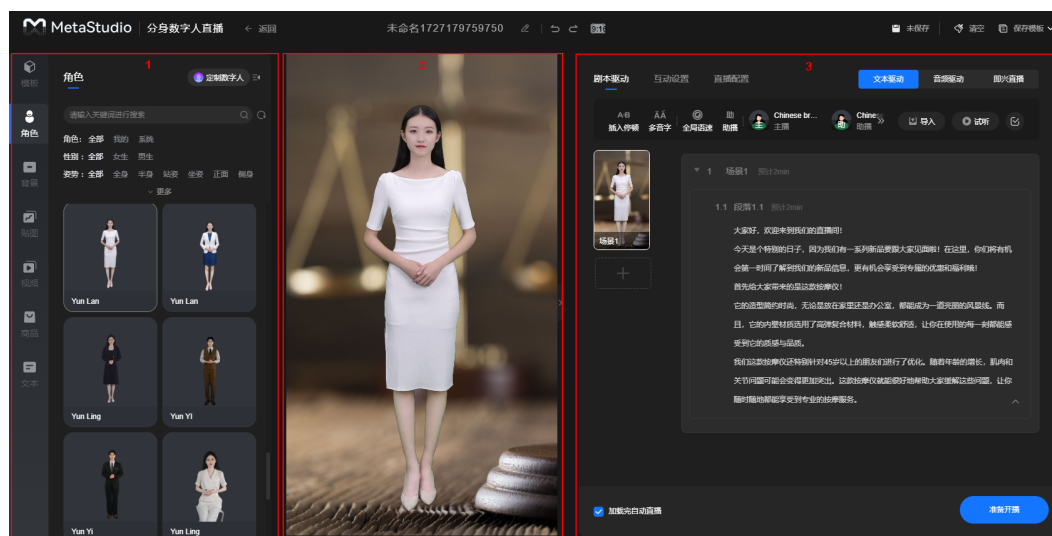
MetaStudio | 分身数字人直播 ← 返回

未命名1727179759750

未保存 | 清空 | 保存模板

1

模板

角色

背景

贴图

视频

商品

文本

角色

定制数字人

请输入关键词进行搜索

角色：全部 我的 系统

性别：全部 女生 男生

姿势：全部 全身 半身 站姿 坐姿 正面 侧身

更多

Yun Lan

Yun Lan

Yun Ling

Yun Yi

Yun Yi

Yun Ling

2

3

剧本驱动 互动设置 直播配置

文本驱动 音频驱动 即兴直播

插入停顿 多音字 全局语速 助播

Chinese br... 主播

Chine... 助播

导入 试听

场景1

1 场景1 预计2min

1.1 段落1.1 预计2min

大家好，欢迎来到我们的直播间！

今天是个特别的日子，因为我们有一系列新品要跟大家见面啦！在这里，你们将有机会第一时间了解到我们的新品信息，更有机会享受到专属的优惠和福利哦！

首先给大家带来的是这款按摩仪！

它的造型简约时尚，无论是放在家里还是办公室，都能成为一道亮丽的风景线。而且，它的外壳材质选用了高弹复合材料，触感柔软舒适，让你在使用的每一刻都能感受到它的质感与品质。

我们这款按摩仪还特别针对45岁以上的朋友们进行了优化。随着年龄的增长，肌肉和关节问题可能会变得更加突出。这款按摩仪就能很好地帮助大家缓解这些问题，让你随时随地都能享受到专业的按摩服务。

加载完自动直播

准备开播